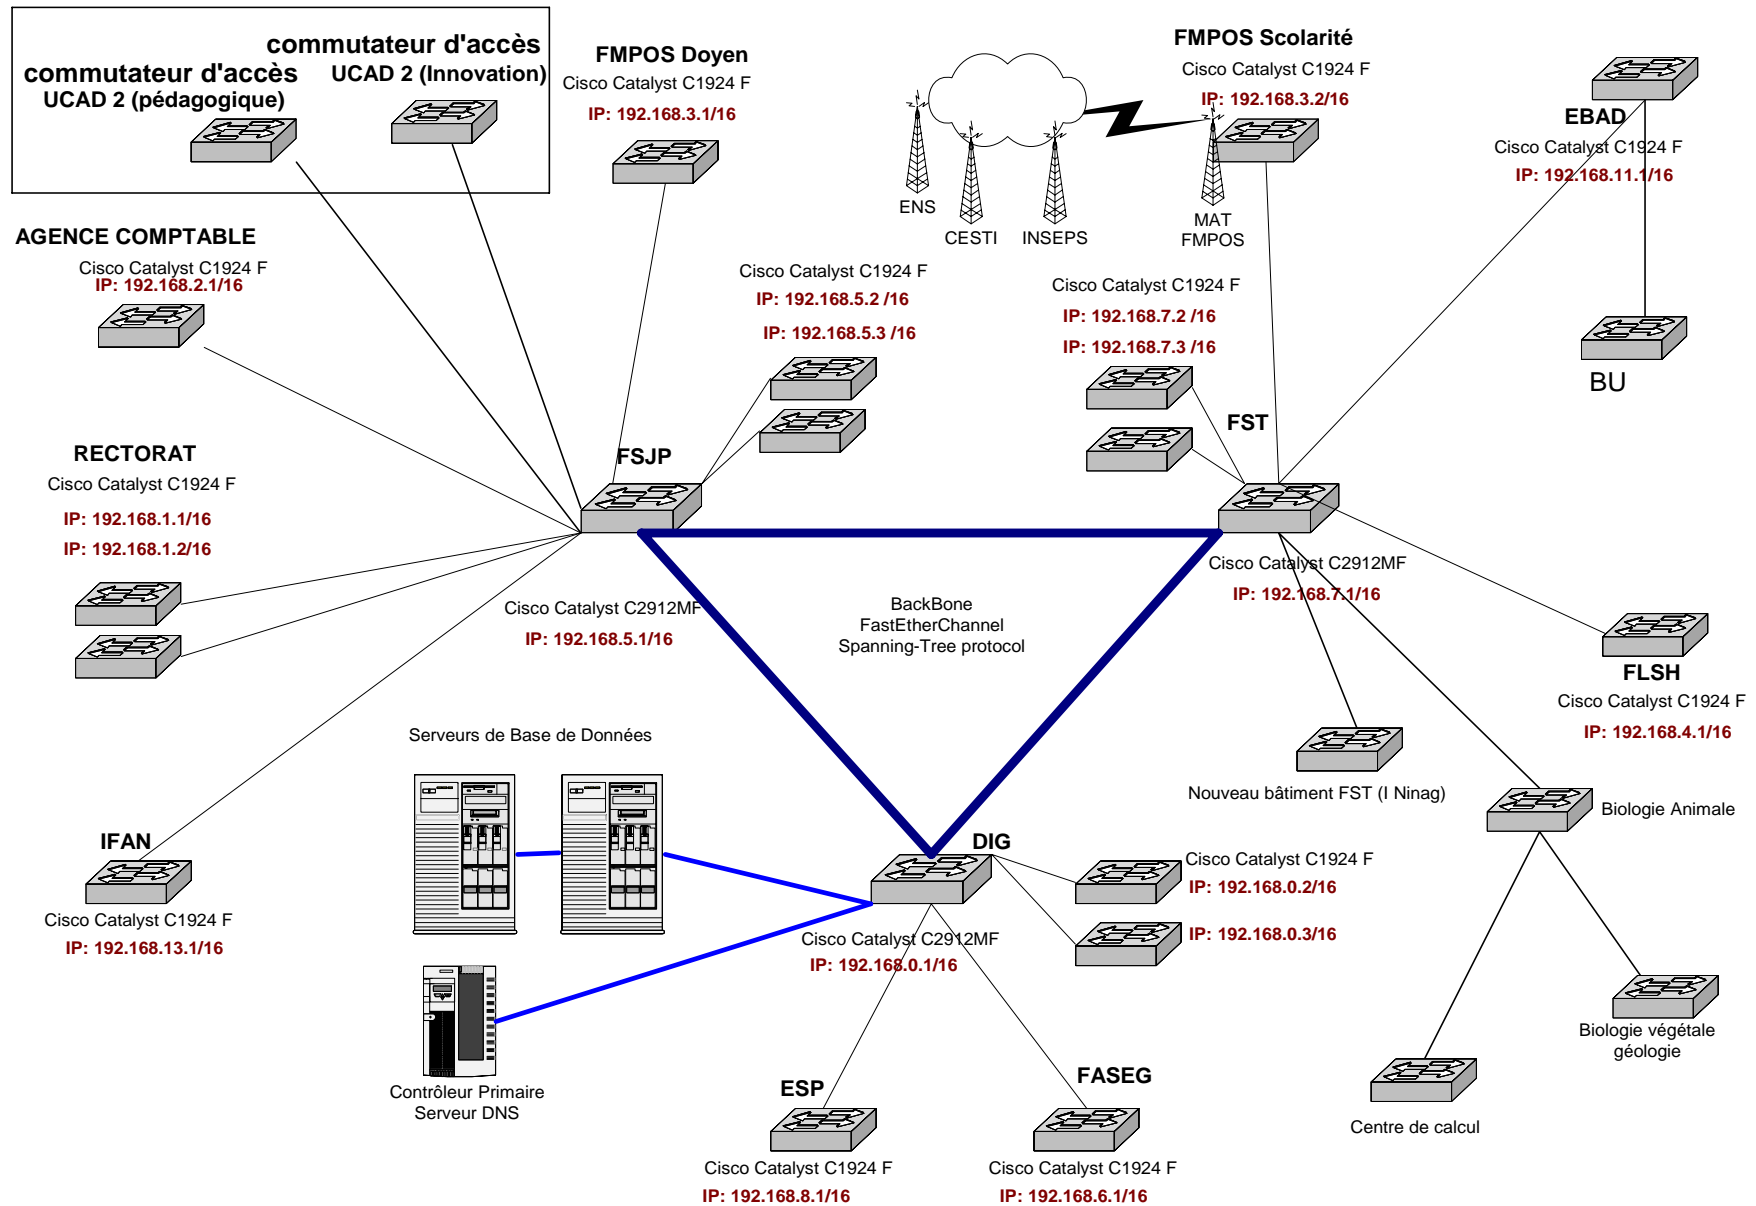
commutateur d'accès
UCAD 2 (Innovation)

commutateur d'accès
UCAD 2 (pédagogique)

FMPOS Doyen
Cisco Catalyst C1924 F
IP: 192.168.3.1/16

FMPOS Scolarité
Cisco Catalyst C1924 F
IP: 192.168.3.2/16

ENS
CESTI
INSEPS
MAT
FMPOS

EBAD
Cisco Catalyst C1924 F
IP: 192.168.11.1/16

BU

AGENCE COMPTABLE
Cisco Catalyst C1924 F
IP: 192.168.2.1/16

Cisco Catalyst C1924 F
IP: 192.168.5.2 /16
IP: 192.168.5.3 /16

Cisco Catalyst C1924 F
IP: 192.168.7.2 /16
IP: 192.168.7.3 /16

FST

RECTORAT
Cisco Catalyst C1924 F
IP: 192.168.1.1/16
IP: 192.168.1.2/16

FSJP

Cisco Catalyst C2912MF
IP: 192.168.5.1/16

BackBone
FastEtherChannel
Spanning-Tree protocol

Cisco Catalyst C2912MF
IP: 192.168.7.1/16

FLSH
Cisco Catalyst C1924 F
IP: 192.168.4.1/16

Serveurs de Base de Données

Nouveau bâtiment FST (I Ninag)

Biologie Animale

IFAN
Cisco Catalyst C1924 F
IP: 192.168.13.1/16

DIG
Cisco Catalyst C2912MF
IP: 192.168.0.1/16

Cisco Catalyst C1924 F
IP: 192.168.0.2/16
IP: 192.168.0.3/16

Contrôleur Primaire
Serveur DNS

Biologie végétale
géologie

ESP
Cisco Catalyst C1924 F
IP: 192.168.8.1/16

FASEG
Cisco Catalyst C1924 F
IP: 192.168.6.1/16

Centre de calcul